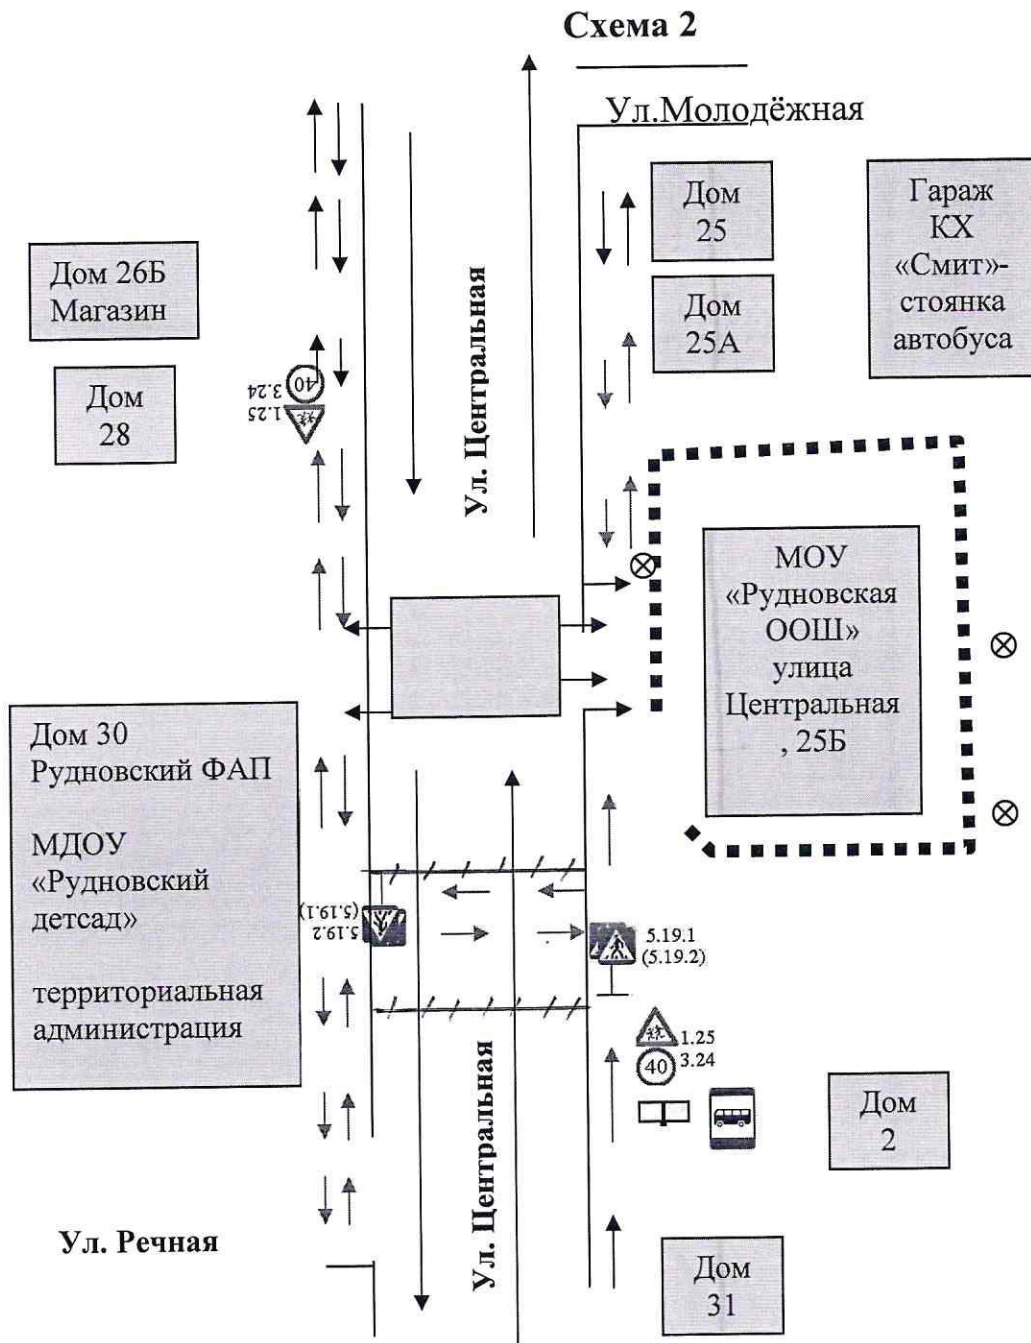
Схема 2

Ул.Молодёжная

Дом 25

Гараж КХ «Смит»-стоянка автобуса

Дом 26Б Магазин

Дом 25А

Дом 28

3.24

1.25

40

Ул. Центральная

МОУ «Рудновская ООШ» улица Центральная , 25Б

Дом 30 Рудновский ФАП

МДОУ «Рудновский детсад»

территориальная администрация

5.19.2 (5.19.1)

5.19.1 (5.19.2)

1.25

3.24

40

Дом 2

Ул. Центральная

Ул. Речная

Дом 31